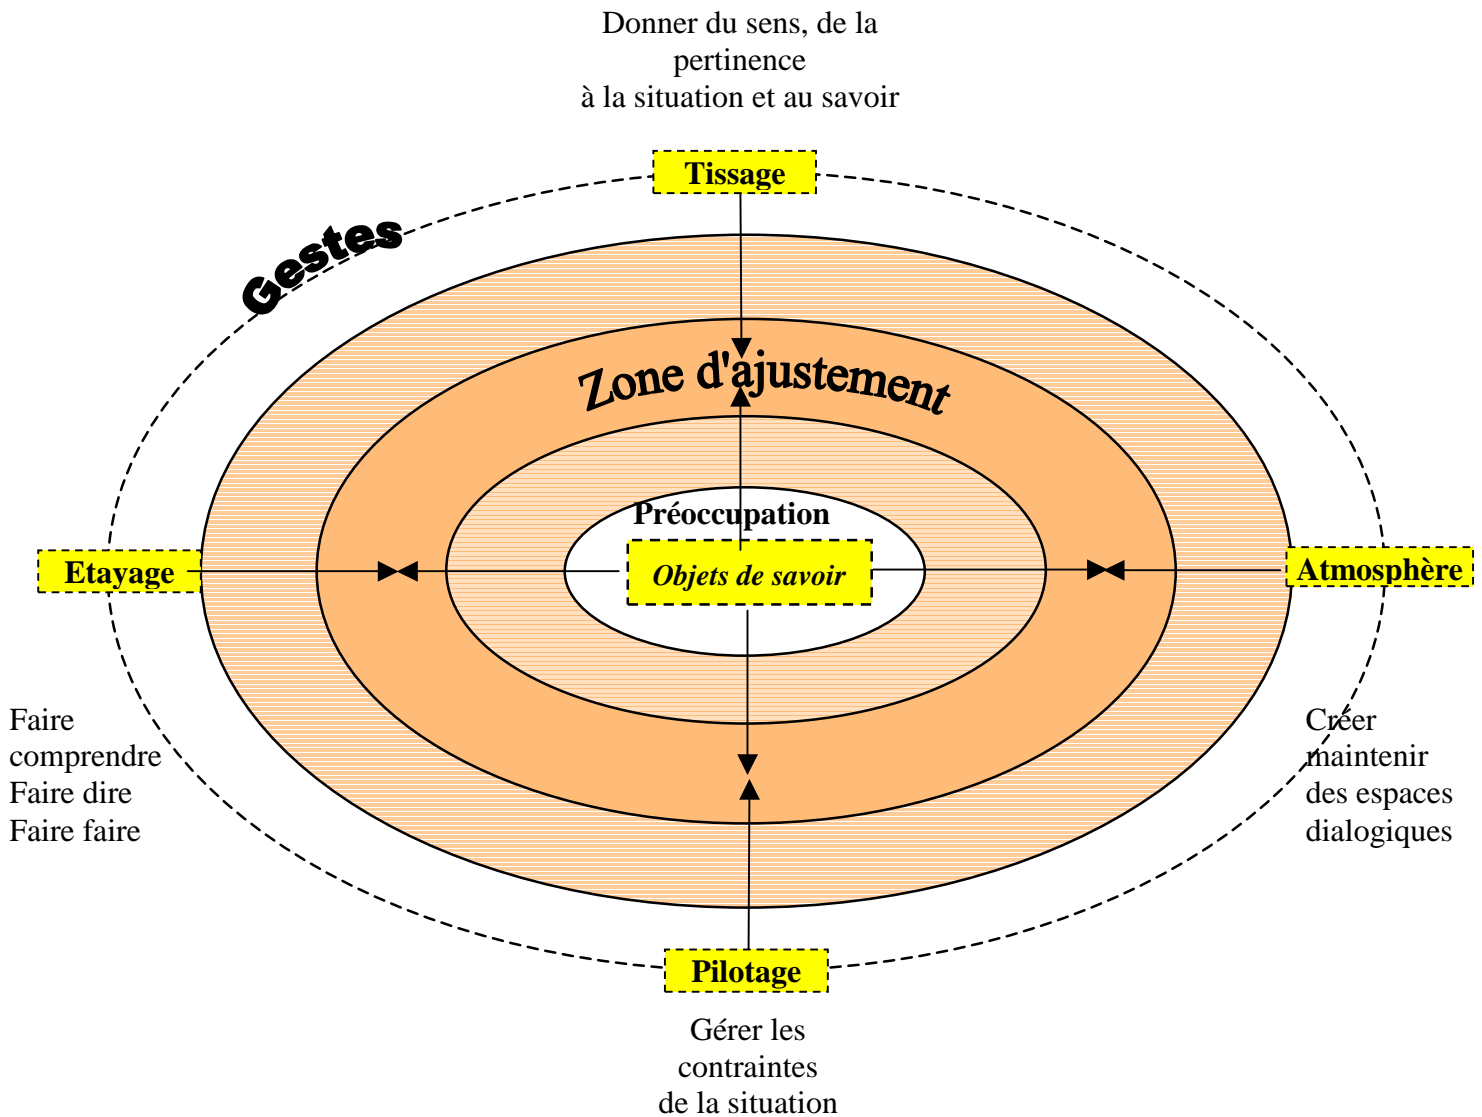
Donner du sens, de la pertinence à la situation et au savoir

Tissage

Gestes

Zone d'ajustement

Préoccupation

Etayage

Objets de savoir

Atmosphère

Faire comprendre
Faire dire
Faire faire

Créer maintenir des espaces dialogiques

Pilotage

Gérer les contraintes de la situation